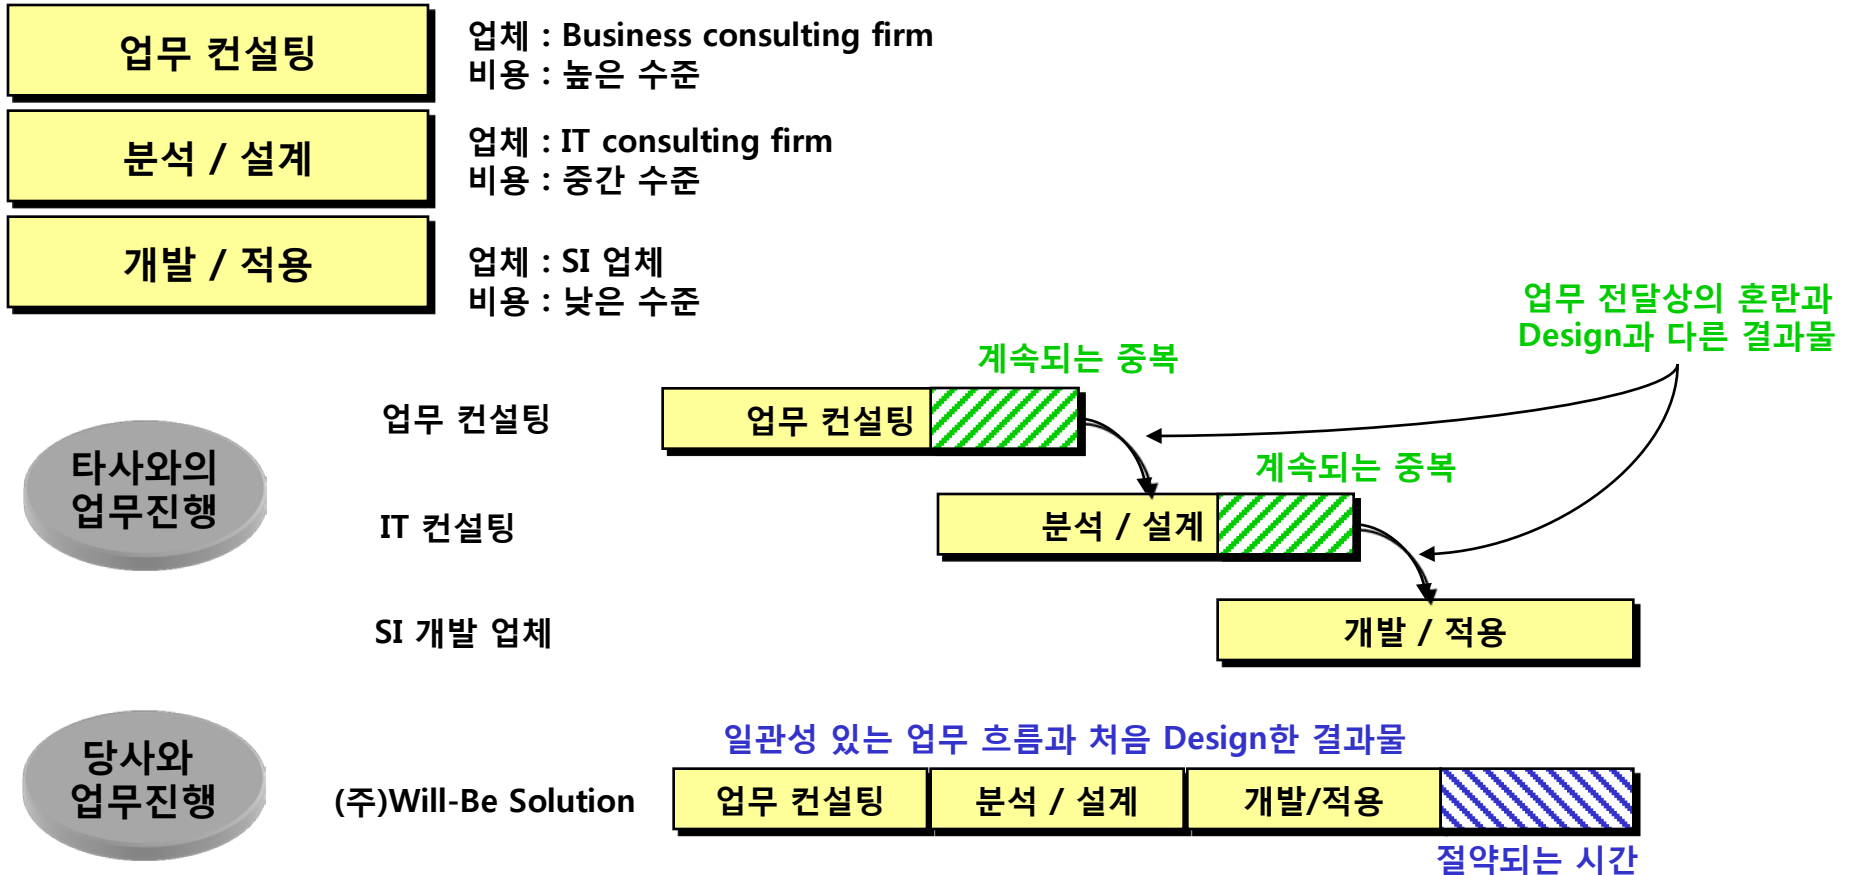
업무 컨설팅

업체 : Business consulting firm
비용 : 높은 수준

분석 / 설계

업체 : IT consulting firm
비용 : 중간 수준

개발 / 적용

업체 : SI 업체
비용 : 낮은 수준

업무 전달상의 혼란과 Design과 다른 결과물

계속되는 중복

타사와의 업무진행

업무 컨설팅

업무 컨설팅

IT 컨설팅

계속되는 중복

분석 / 설계

SI 개발 업체

개발 / 적용

일관성 있는 업무 흐름과 처음 Design한 결과물

당사와 업무진행

(주)Will-Be Solution

업무 컨설팅

분석 / 설계

개발/적용

절약되는 시간